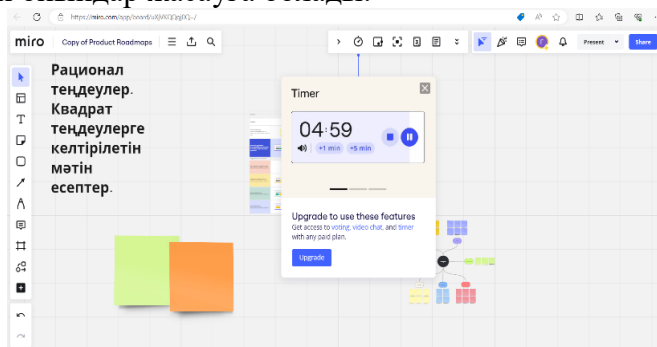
https://miro.com/app/board/uXjVKQQgDQ-/

miro Copy of Product Roadmaps

Present Share

Рационал теңдеулер. Квадрат теңдеулерге келтірілетін мәтін есептер.

Timer

04:59

+1 min +5 min

Upgrade to use these features

Get access to voting, video chat, and timer with any paid plan.

Upgrade